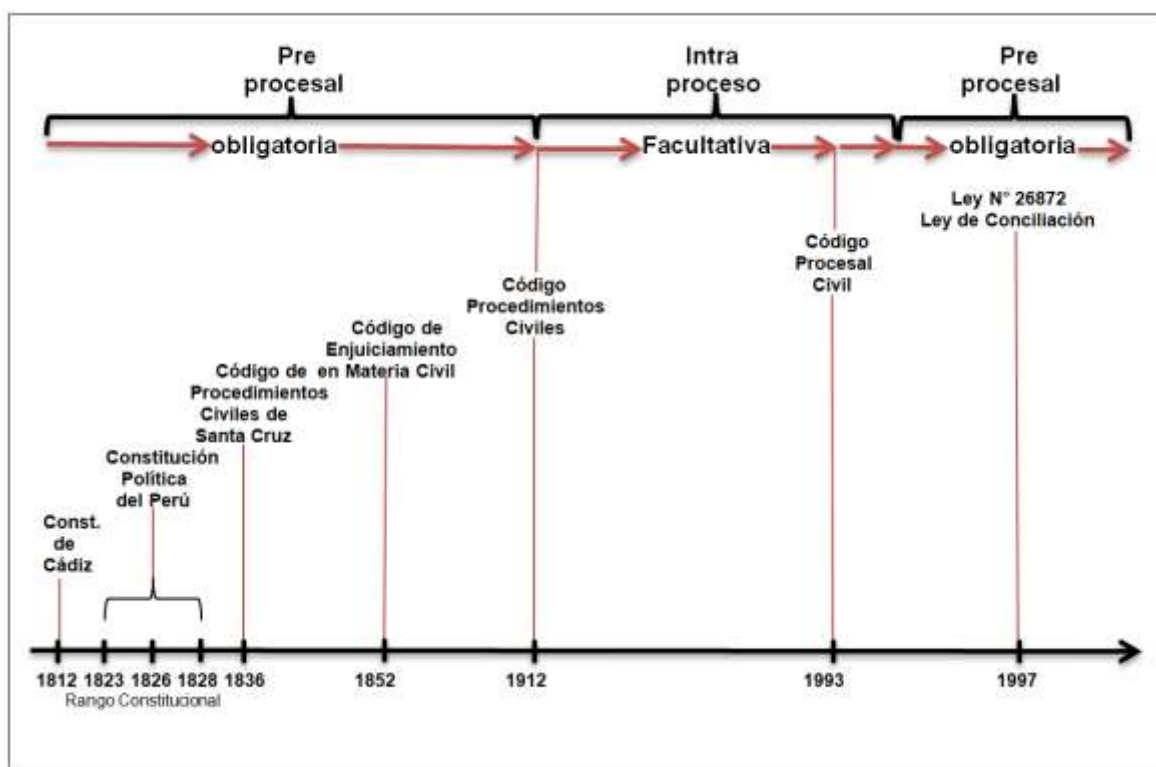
Pre procesal

Intra proceso

Pre procesal

obligatoria

Facultativa

obligatoria

Ley N° 26872 Ley de Conciliación

Código Procesal Civil

Código Procedimientos Civiles

Código de Enjuiciamiento en Materia Civil

Código de Procedimientos Civiles de Santa Cruz

Constitución Política del Perú

Const. de Cádiz

1812 1823 1826 1828 1836 1852 1912 1993 1997

Rango Constitucional